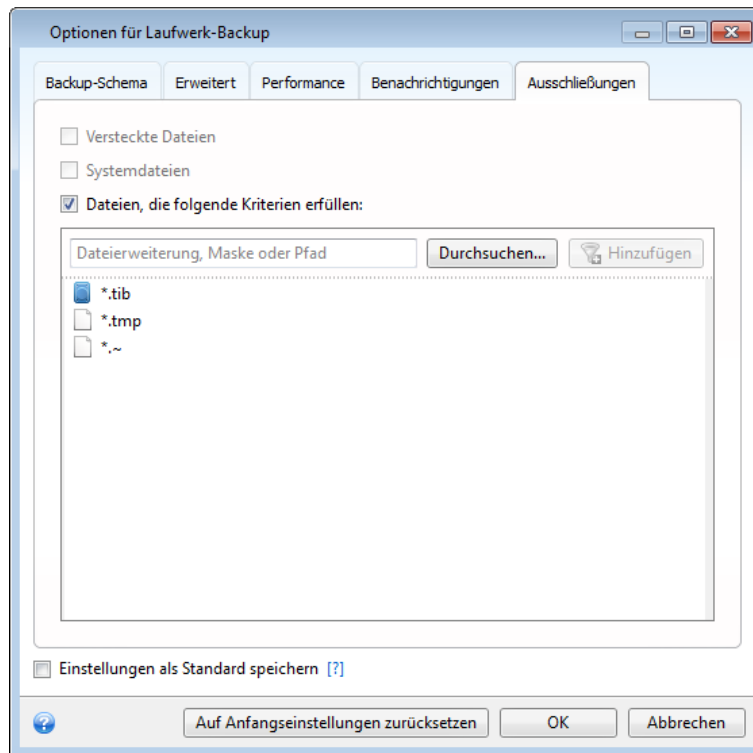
Optionen für Laufwerk-Backup

Backup-Schema | Erweitert | Performance | Benachrichtigungen | Ausschließungen

Versteckte Dateien

Systemdateien

Dateien, die folgende Kriterien erfüllen:

Dateierweiterung, Maske oder Pfad | Durchsuchen... | Hinzufügen

*.tib
*.tmp
*.~

Einstellungen als Standard speichern [?]

Auf Anfangseinstellungen zurücksetzen | OK | Abbrechen